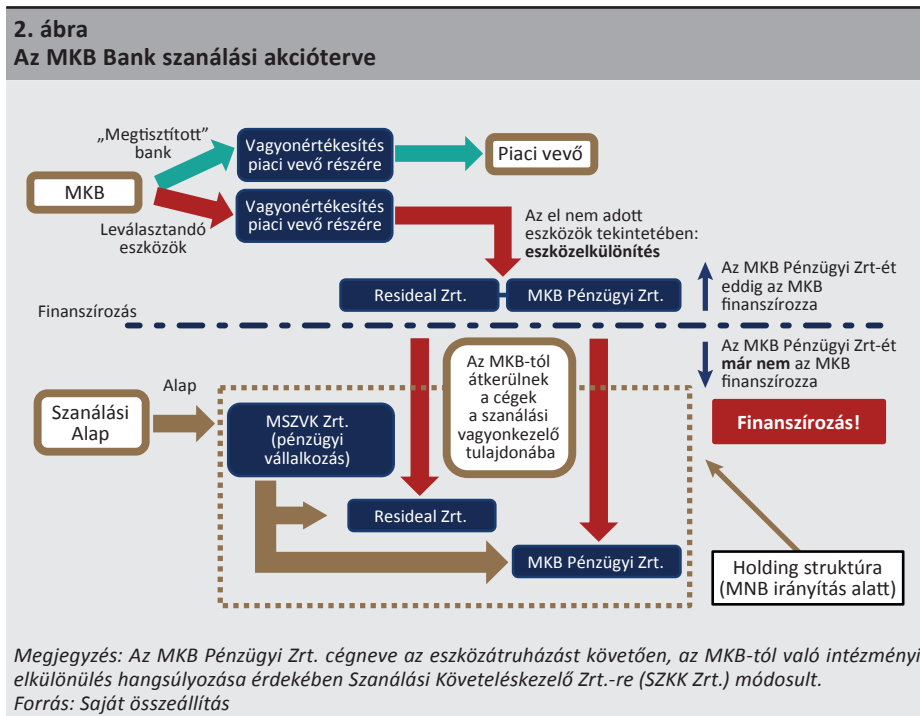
2. ábra
Az MKB Bank szanálási akcióterve

„Megtisztított” bank

MKB

Leválasztandó eszközök

Vagyonértékesítés piaci vevő részére

Vagyonértékesítés piaci vevő részére

Piaci vevő

Az el nem adott eszközök tekintetében: **eszközelkülönítés**

Resideal Zrt.

MKB Pénzügyi Zrt.

Az MKB Pénzügyi Zrt-ét eddig az MKB finanszírozza

Finanszírozás

Az MKB Pénzügyi Zrt-ét **már nem** az MKB finanszírozza

Szanálási Alap

Alap

MSZVK Zrt. (pénzügyi vállalkozás)

Az MKB-tól átkerülnek a cégek a szanálási vagyonkezelő tulajdonába

Finanszírozás!

Resideal Zrt.

MKB Pénzügyi Zrt.

Holding struktúra (MNB irányítás alatt)

Megjegyzés: Az MKB Pénzügyi Zrt. cégneve az eszközátruházást követően, az MKB-tól való intézményi elkülönülés hangsúlyozása érdekében Szanálási Követeléskezelő Zrt.-re (SZKK Zrt.) módosult.
Forrás: Saját összeállítás